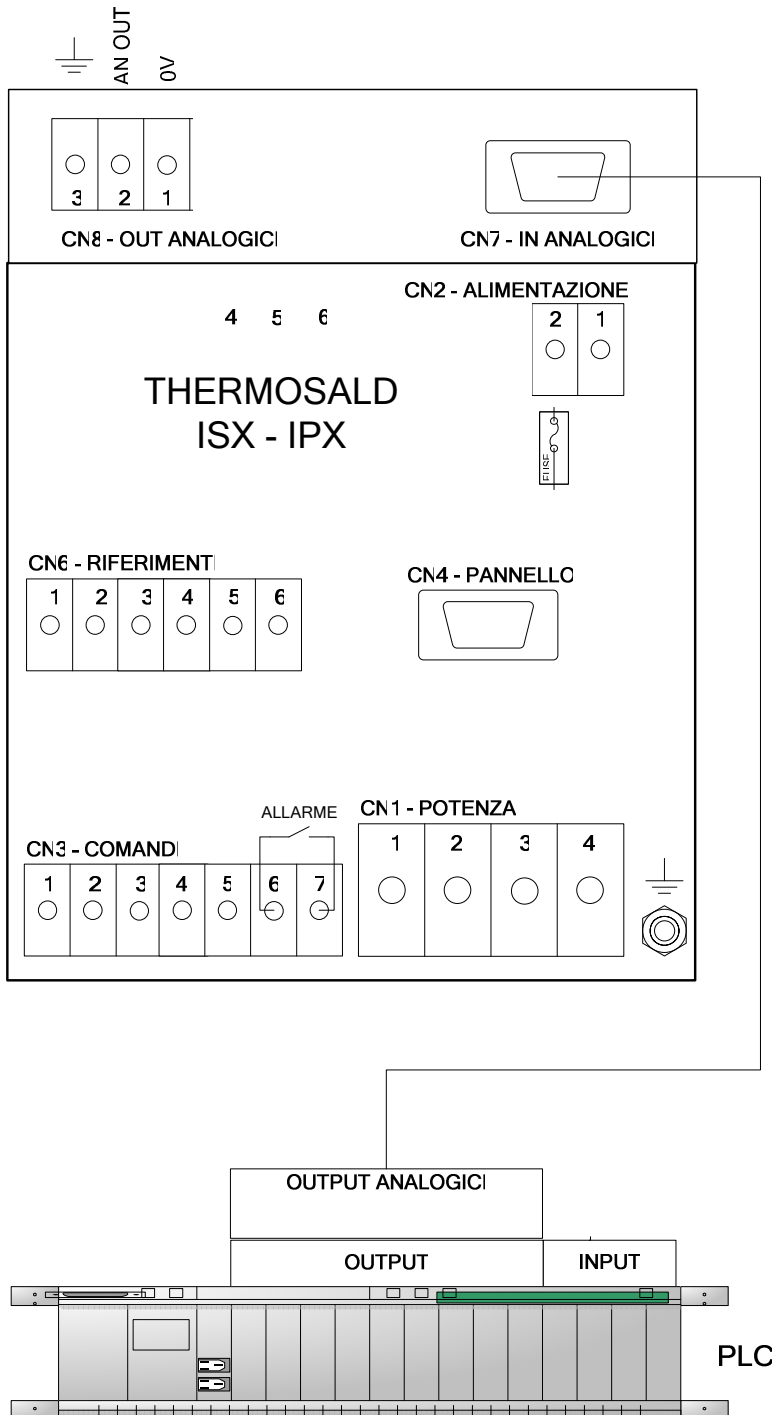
AN OUT
0V

3 2 1
CN8 - OUT ANALOGICI

CN7 - IN ANALOGICI

CN2 - ALIMENTAZIONE
2 1

4 5 6

THERMOSALD
ISX - IPX

FUSE

CN6 - RIFERIMENTI
1 2 3 4 5 6

CN4 - PANNELLO

ALLARME
CN1 - POTENZA
1 2 3 4

CN3 - COMANDI
1 2 3 4 5 6 7

OUTPUT ANALOGICI

OUTPUT
INPUT

PLC